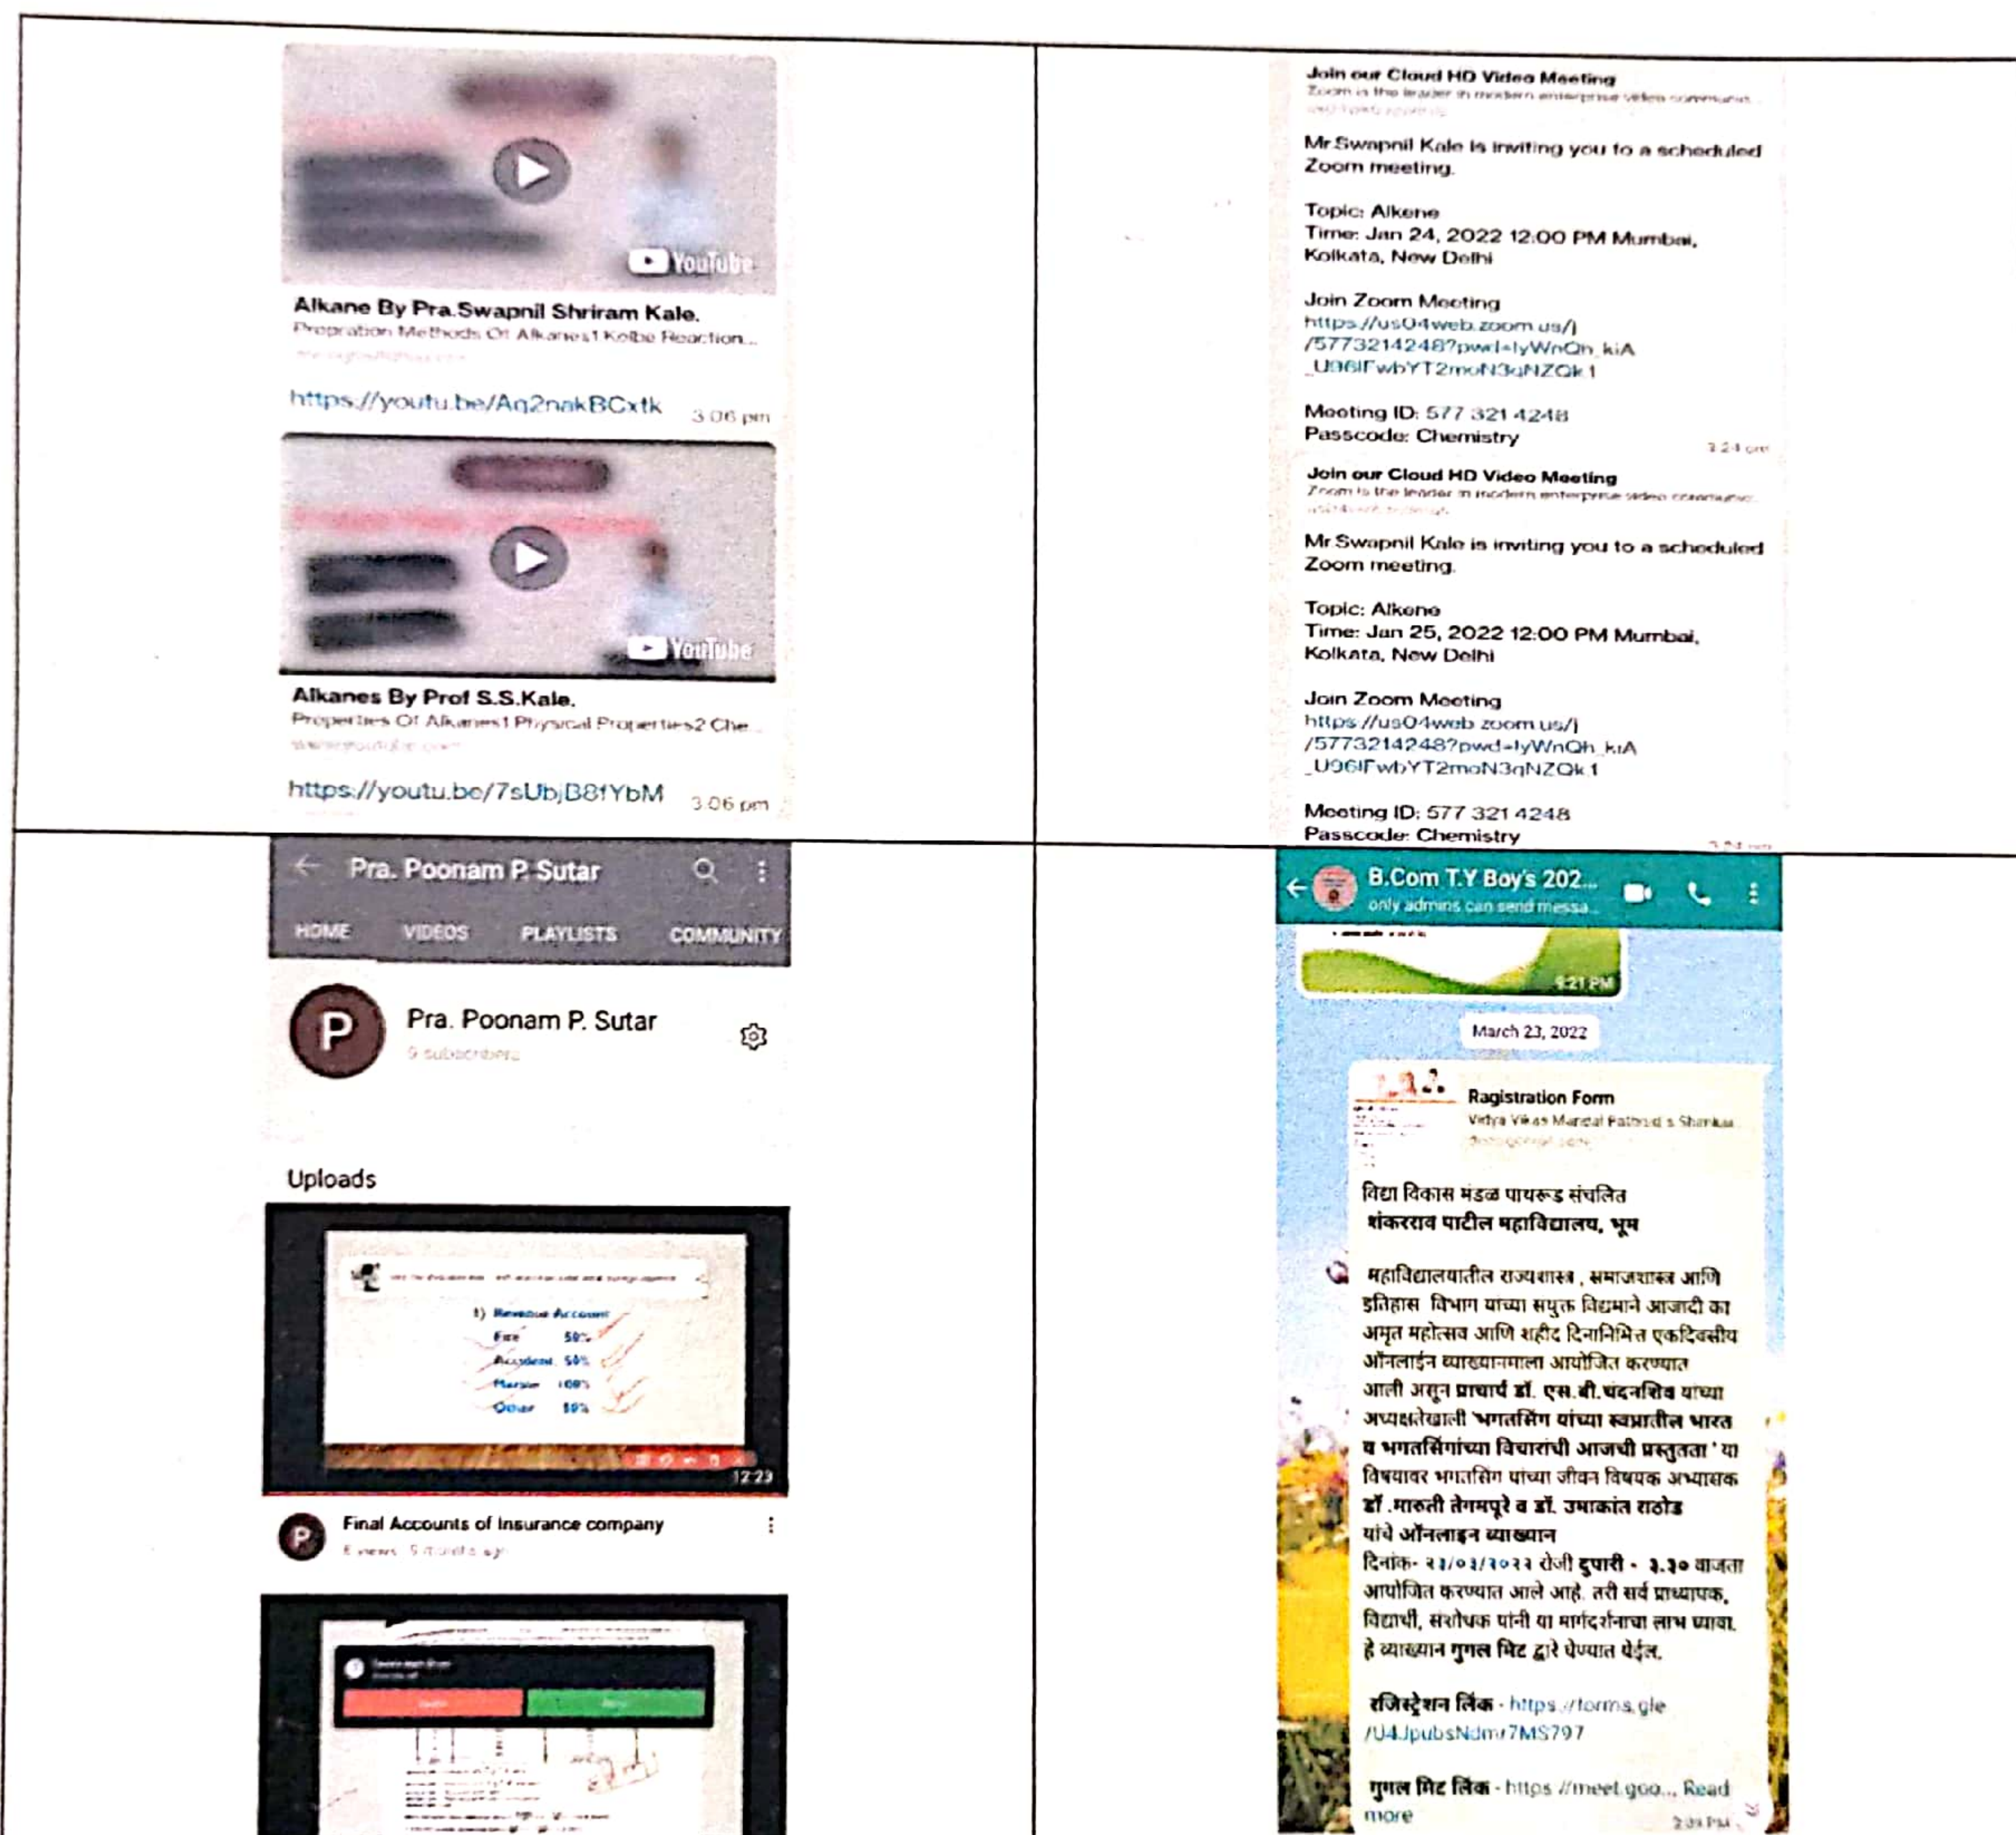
YouTube

Alkane By Pra.Swapnil Shriram Kale.
Prepration Methods Of Alkanes1 Kolbe Reaction...
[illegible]

https://youtu.be/Aq2nakBCxtk 3:06 pm

YouTube

Alkanes By Prof S.S.Kale.
Properties Of Alkanes1 Physical Properties2 Che...
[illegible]

https://youtu.be/7sUbjB81YbM 3:06 pm

Join our Cloud HD Video Meeting
Zoom is the leader in modern enterprise video communica...
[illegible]

Mr.Swapnil Kale is inviting you to a scheduled Zoom meeting.

Topic: Alkene
Time: Jan 24, 2022 12:00 PM Mumbai, Kolkata, New Delhi

Join Zoom Meeting
https://us04web.zoom.us/j/5773214248?pwd=lyWnQh_kiA_U96lFwbYT2moN3qNZQk1

Meeting ID: 577 321 4248
Passcode: Chemistry
3:24 pm

Join our Cloud HD Video Meeting
Zoom is the leader in modern enterprise video communic...
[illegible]

Mr.Swapnil Kale is inviting you to a scheduled Zoom meeting.

Topic: Alkene
Time: Jan 25, 2022 12:00 PM Mumbai, Kolkata, New Delhi

Join Zoom Meeting
https://us04web.zoom.us/j/5773214248?pwd=lyWnQh_kiA_U96lFwbYT2moN3qNZQk1

Meeting ID: 577 321 4248
Passcode: Chemistry

Pra. Poonam P. Sutar
HOME VIDEOS PLAYLISTS COMMUNITY

P
Pra. Poonam P. Sutar
9 subscribers

Uploads

1) Revenue Account
Fire 50%
Accident 50%
Marine 100%
Other 50%
12:23

P
Final Accounts of Insurance company
6 views 5 months ago

B.Com T.Y Boy's 202...
only admins can send messa...
5:21 PM

March 23, 2022

Ragistration Form
Vidya Vikas Mandal Pathrud's Shankar...
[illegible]

विद्या विकास मंडळ पाथरूड संचलित
शंकरराव पाटील महाविद्यालय, भूम

महाविद्यालयातील राज्यशास्त्र , समाजशास्त्र आणि इतिहास विभाग यांच्या संयुक्त विद्यमाने आजादी का अमृत महोत्सव आणि शहीद दिनानिमित्त एकदिवसीय ऑनलाईन व्याख्यानमाला आयोजित करण्यात आली असून प्राचार्य डॉ. एस.बी.चंदनशिव यांच्या अध्यक्षतेखाली 'भगतसिंग यांच्या स्वप्नातील भारत व भगतसिंगांच्या विचारांची आजची प्रस्तुतता ' या विषयावर भगतसिंग यांच्या जीवन विषयक अभ्यासक डॉ .मारुती तेगमपूरे व डॉ. उमाकांत राठोड यांचे ऑनलाइन व्याख्यान
दिनांक- २३/०३/२०२२ रोजी दुपारी - ३.३० वाजता आयोजित करण्यात आले आहे. तरी सर्व प्राध्यापक, विद्यार्थी, संशोधक यांनी या मार्गदर्शनाचा लाभ घ्यावा. हे व्याख्यान गुगल मिट द्वारे घेण्यात येईल.

रजिस्ट्रेशन लिंक - https://forms.gle/U4JpubsNdm7MS797

गुगल मिट लिंक - https://meet.goo... Read more
2:33 PM